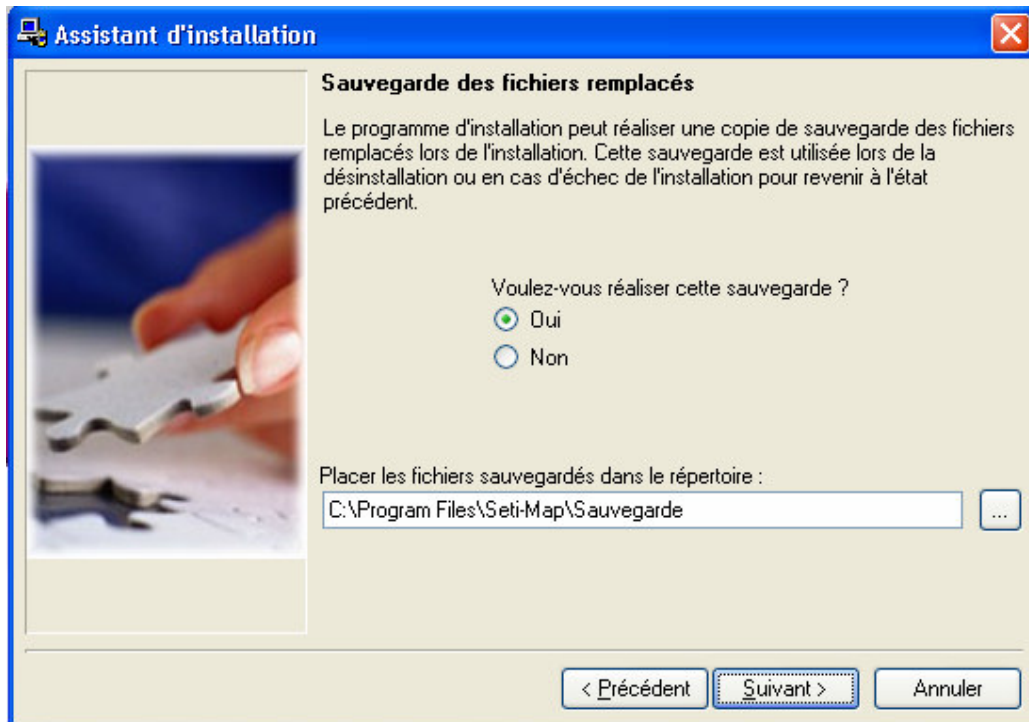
Assistant d'installation

Sauvegarde des fichiers remplacés

Le programme d'installation peut réaliser une copie de sauvegarde des fichiers remplacés lors de l'installation. Cette sauvegarde est utilisée lors de la désinstallation ou en cas d'échec de l'installation pour revenir à l'état précédent.

Voulez-vous réaliser cette sauvegarde ?

Oui

Non

Placer les fichiers sauvegardés dans le répertoire :

C:\Program Files\Seti-Map\Sauvegarde

...

< Précédent

Suivant >

Annuler